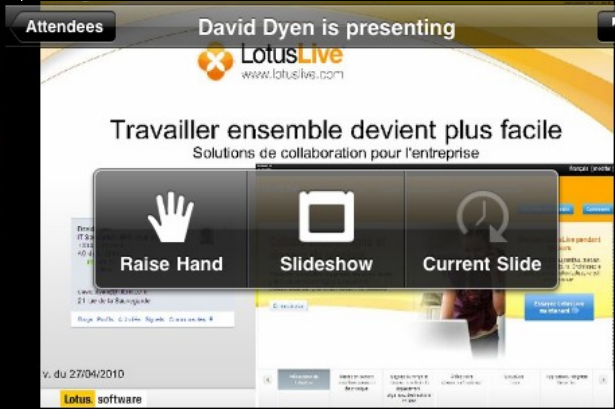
Attendees
David Dyen is presenting

LotusLive
www.lotuslive.com

Travailler ensemble devient plus facile
Solutions de collaboration pour l'entreprise

Raise Hand
Slideshow
Current Slide

v. du 27/04/2010
Lotus. software